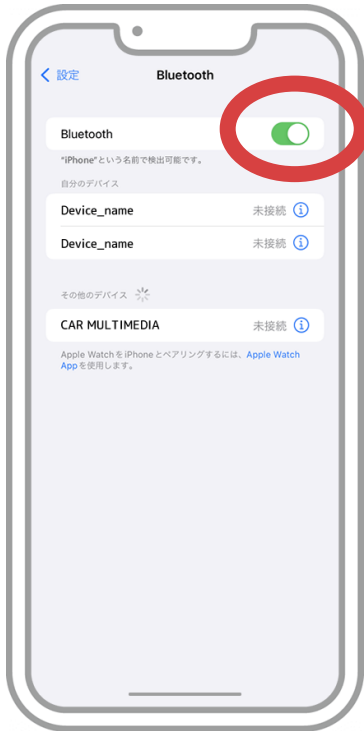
< 設定

Bluetooth

Bluetooth

"iPhone"という名前で検出可能です。

自分のデバイス

Device_name 未接続 ⓘ

Device_name 未接続 ⓘ

その他のデバイス

CAR MULTIMEDIA 未接続 ⓘ

Apple WatchをiPhoneとペアリングするには、Apple Watch Appを使用します。